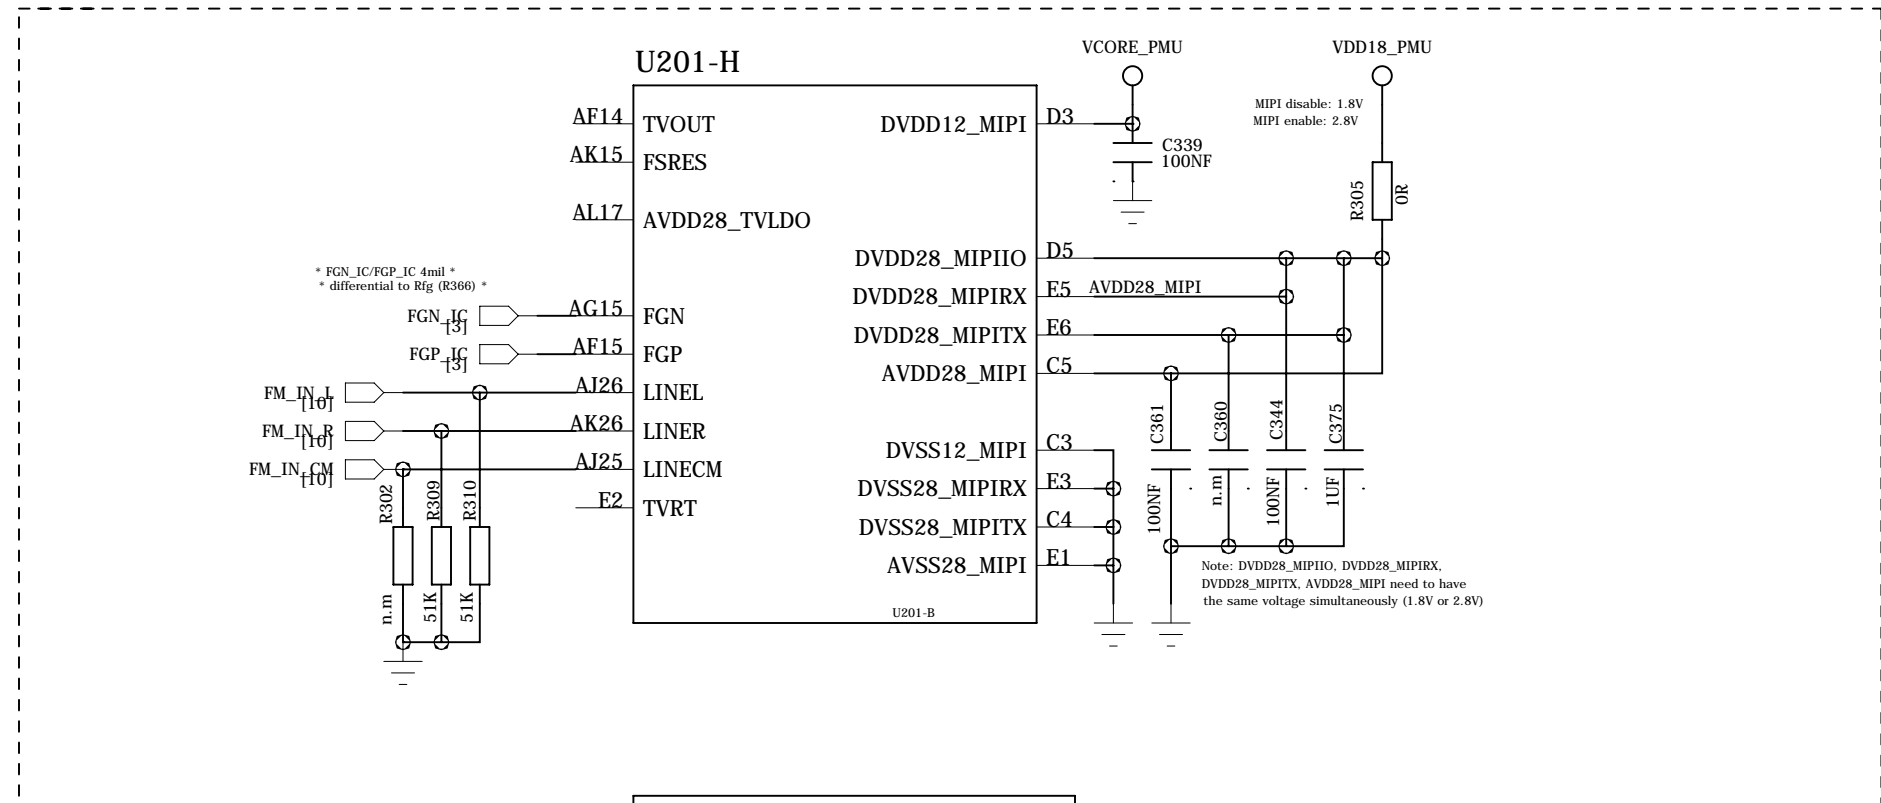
U201-H

VCORE_PMU

VDD18_PMU

MIPI disable: 1.8V
MIPI enable: 2.8V

AF14 TVOUT
AK15 FSRES
AL17 AVDD28_TVLDO

DVDD12_MIPI D3

C339
100NF

R305
0R

DVDD28_MIPIIO D5
DVDD28_MIPIRX E5 AVDD28_MIPI
DVDD28_MIPITX E6
AVDD28_MIPI C5

* FGN_IC/FGP_IC 4mil *
* differential to Rfg (R366) *

FGN_IC [3] AG15 FGN
FGP_IC [3] AF15 FGP
FM_IN_L [10] AJ26 LINEL
FM_IN_R [10] AK26 LINER
FM_IN_CM [10] AJ25 LINECM
E2 TVRT

DVSS12_MIPI C3
DVSS28_MIPIRX E3
DVSS28_MIPITX C4
AVSS28_MIPI E1

C361 100NF
C360 n.m
C344 100NF
C375 1UF

R302 n.m
R309 51K
R310 51K

U201-B

Note: DVDD28_MIPIIO, DVDD28_MIPIRX, DVDD28_MIPITX, AVDD28_MIPI need to have the same voltage simultaneously (1.8V or 2.8V)